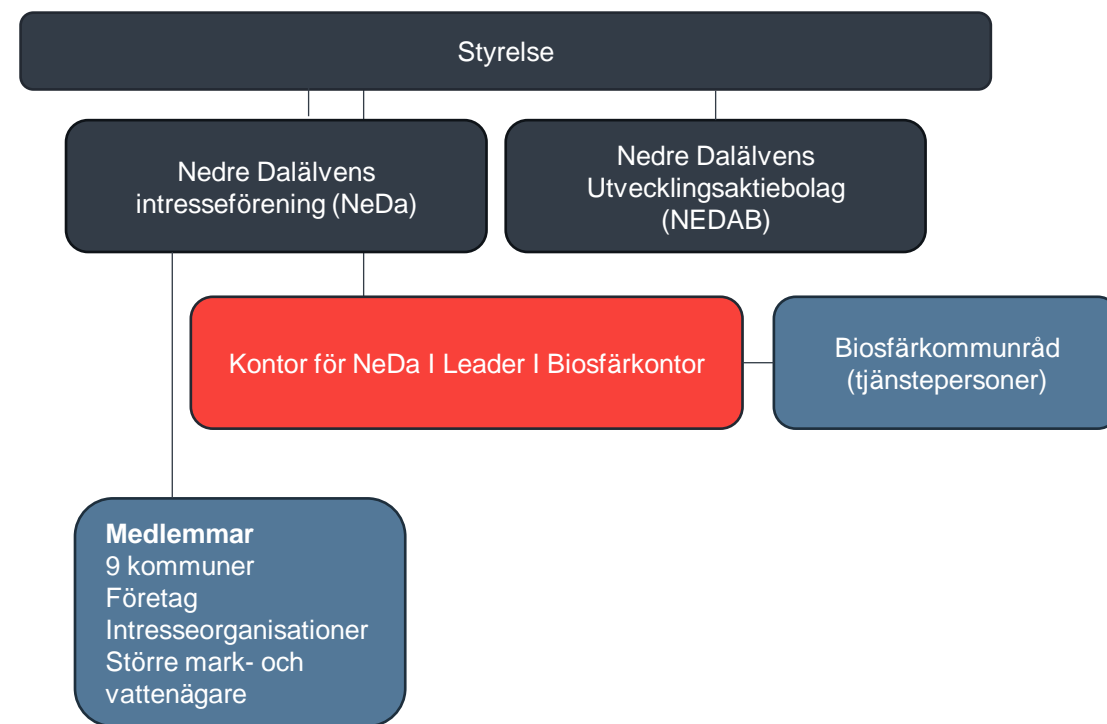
Styrelse

Nedre Dalälvens intresseförening (NeDa)

Nedre Dalälvens Utvecklingsaktiebolag (NEDAB)

Kontor för NeDa I Leader I Biosfärkontor

Biosfärkommunråd (tjänstepersoner)

**Medlemmar**
9 kommuner
Företag
Intresseorganisationer
Större mark- och vattenägare